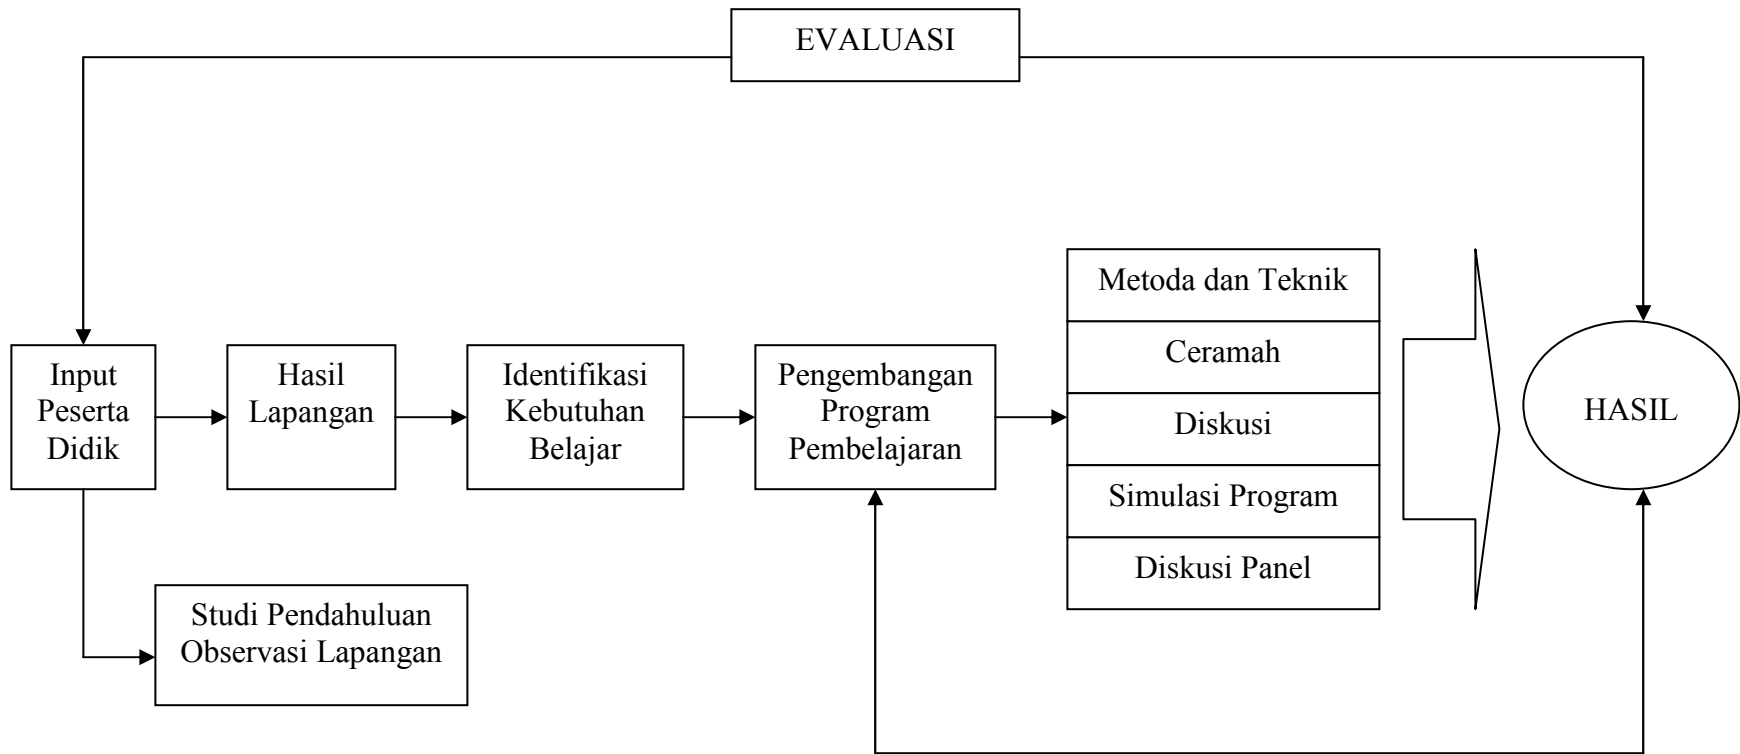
EVALUASI

Input Peserta Didik

Hasil Lapangan

Identifikasi Kebutuhan Belajar

Pengembangan Program Pembelajaran

Metoda dan Teknik

Ceramah

Diskusi

Simulasi Program

Diskusi Panel

HASIL

Studi Pendahuluan Observasi Lapangan